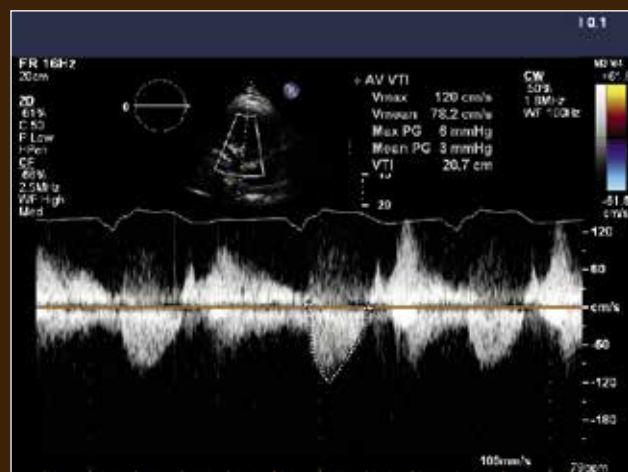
I 0.1

FR 16Hz
20cm

2D
61%
C 50
P Low
HPen
CF
68%
2.5MHz
WF High
Med

0

+ AV VTI
Vmax 120 cm/s
Vmean 78.2 cm/s
Max PG 6 mmHg
Mean PG 3 mmHg
VTI 20.7 cm

10

20

CW
50%
1.8MHz
WF 100Hz

M3 M4
+61.6

-61.6
cm/s

-120

-60

cm/s

-60

-120

-180

105mm/s

79bpm